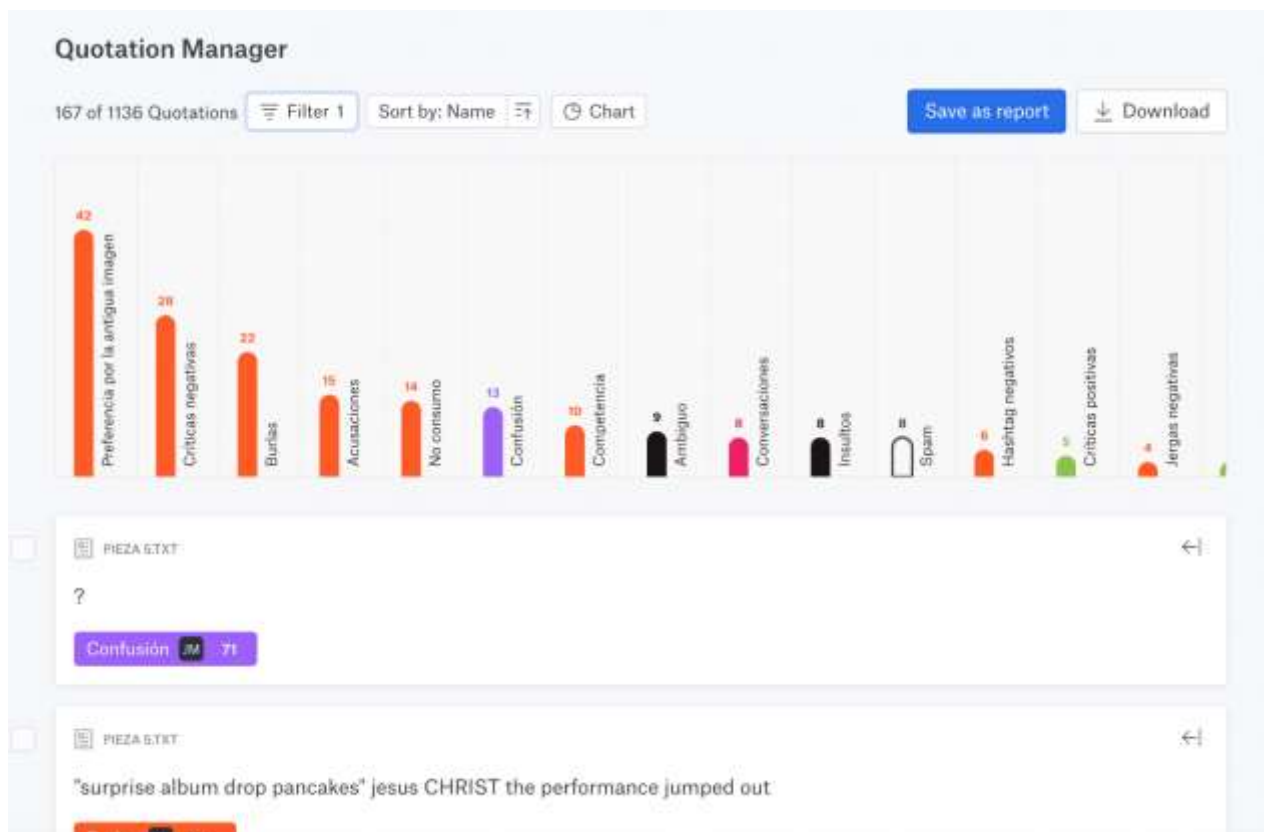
Quotation Manager

167 of 1136 Quotations Filter 1 Sort by: Name Chart Save as report Download

42 Preferencia por la antigua imagen
28 Críticas negativas
22 Burlas
15 Acusaciones
14 No consumo
13 Confusión
10 Competencia
9 Ambiguo
8 Conversaciones
8 Insultos
8 Spam
6 Hashtag negativos
5 Críticas positivas
4 Jergas negativas

PIEZA 5.TXT
?
Confusión JM 71

PIEZA 5.TXT
"surprise album drop pancakes" jesus CHRIST the performance jumped out
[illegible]